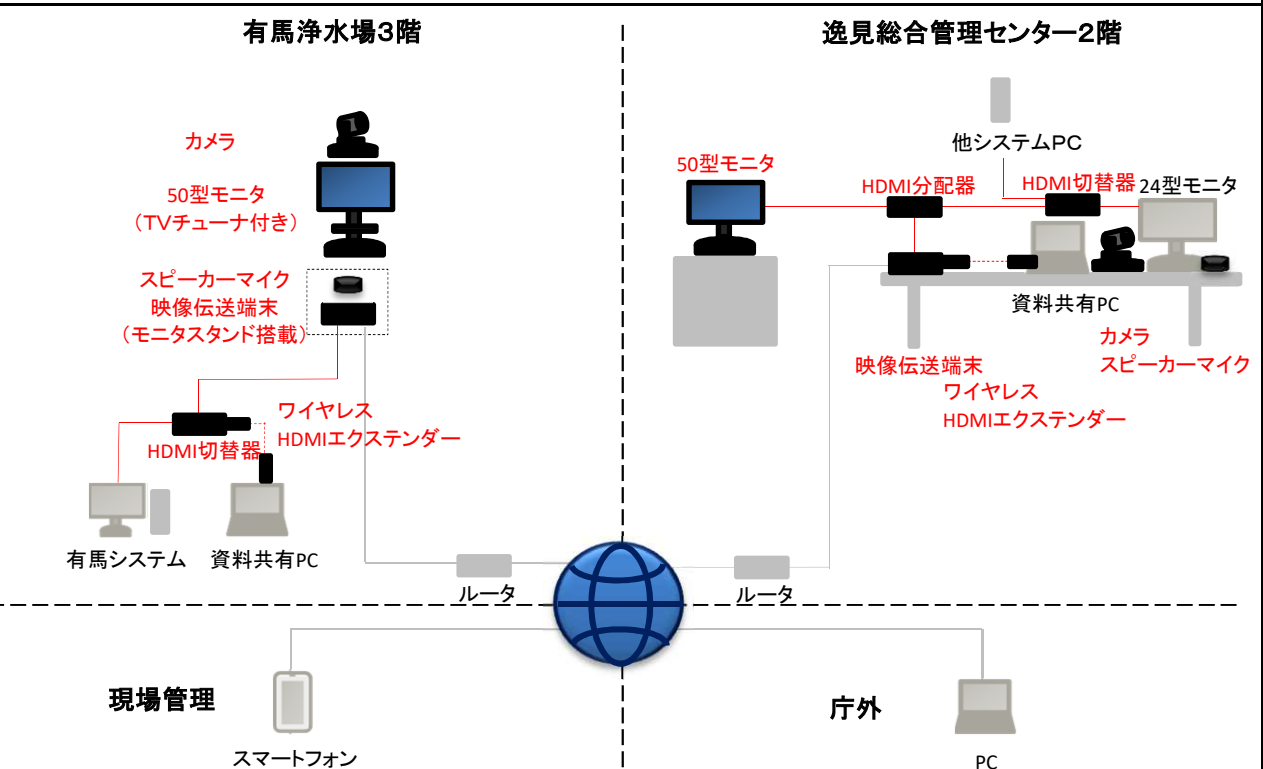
有馬浄水場3階

カメラ

50型モニタ
（TVチューナ付き）

スピーカーマイク
映像伝送端末
（モニタスタンド搭載）

ワイヤレス
HDMIエクステンダー

HDMI切替器

有馬システム　資料共有PC

ルータ

逸見総合管理センター2階

他システムPC

50型モニタ

HDMI分配器

HDMI切替器

24型モニタ

資料共有PC

カメラ
スピーカーマイク

映像伝送端末

ワイヤレス
HDMIエクステンダー

ルータ

現場管理

スマートフォン

庁外

PC